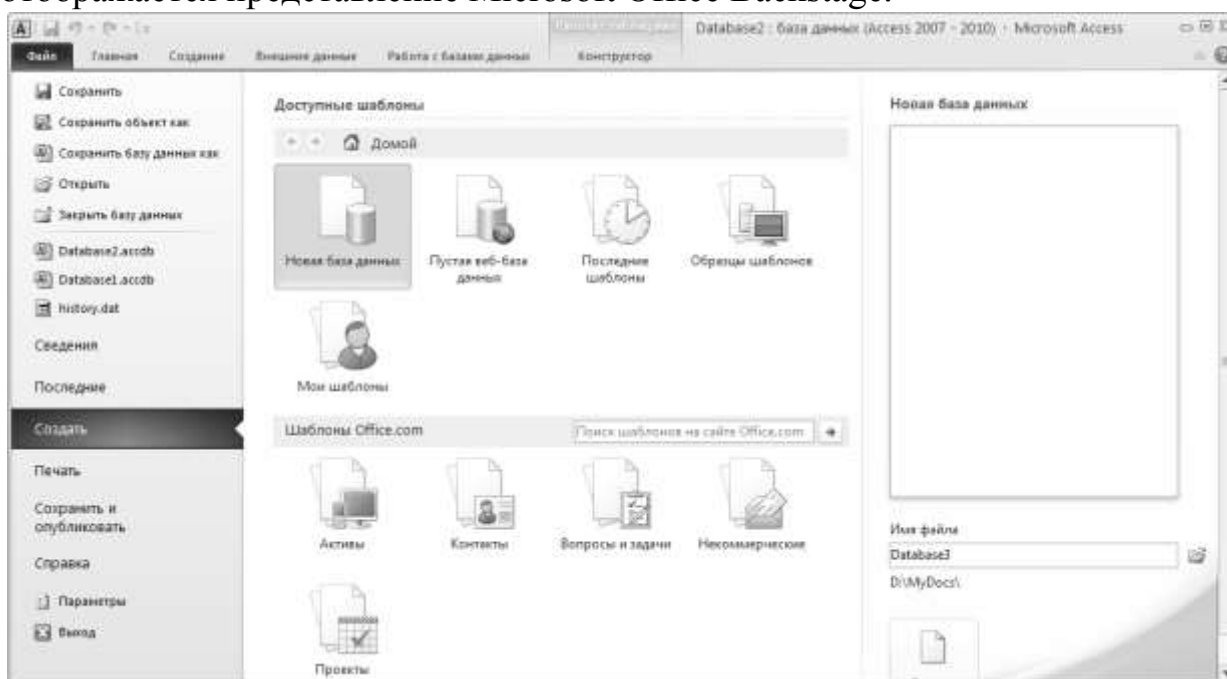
отображается представление Microsoft Office Backstage.

Database2 : база данных (Access 2007 - 2010) - Microsoft Access

Файл Главная Создание Внешние данные Работа с базами данных Конструктор

Сохранить
Сохранить объект как
Сохранить базу данных как
Открыть
Закрыть базу данных
Database2.accdb
Database1.accdb
history.dat
Сведения
Последние
Создать
Печать
Сохранить и опубликовать
Справка
Параметры
Выход

Доступные шаблоны

Домой

Новая база данных
Пустая веб-база данных
Последние шаблоны
Образцы шаблонов
Мои шаблоны

Шаблоны Office.com
Поиск шаблонов на сайте Office.com

Активы
Контакты
Вопросы и задачи
Некоммерческие
Проекты

Новая база данных

Имя файла
Database3
D:\MyDocs\